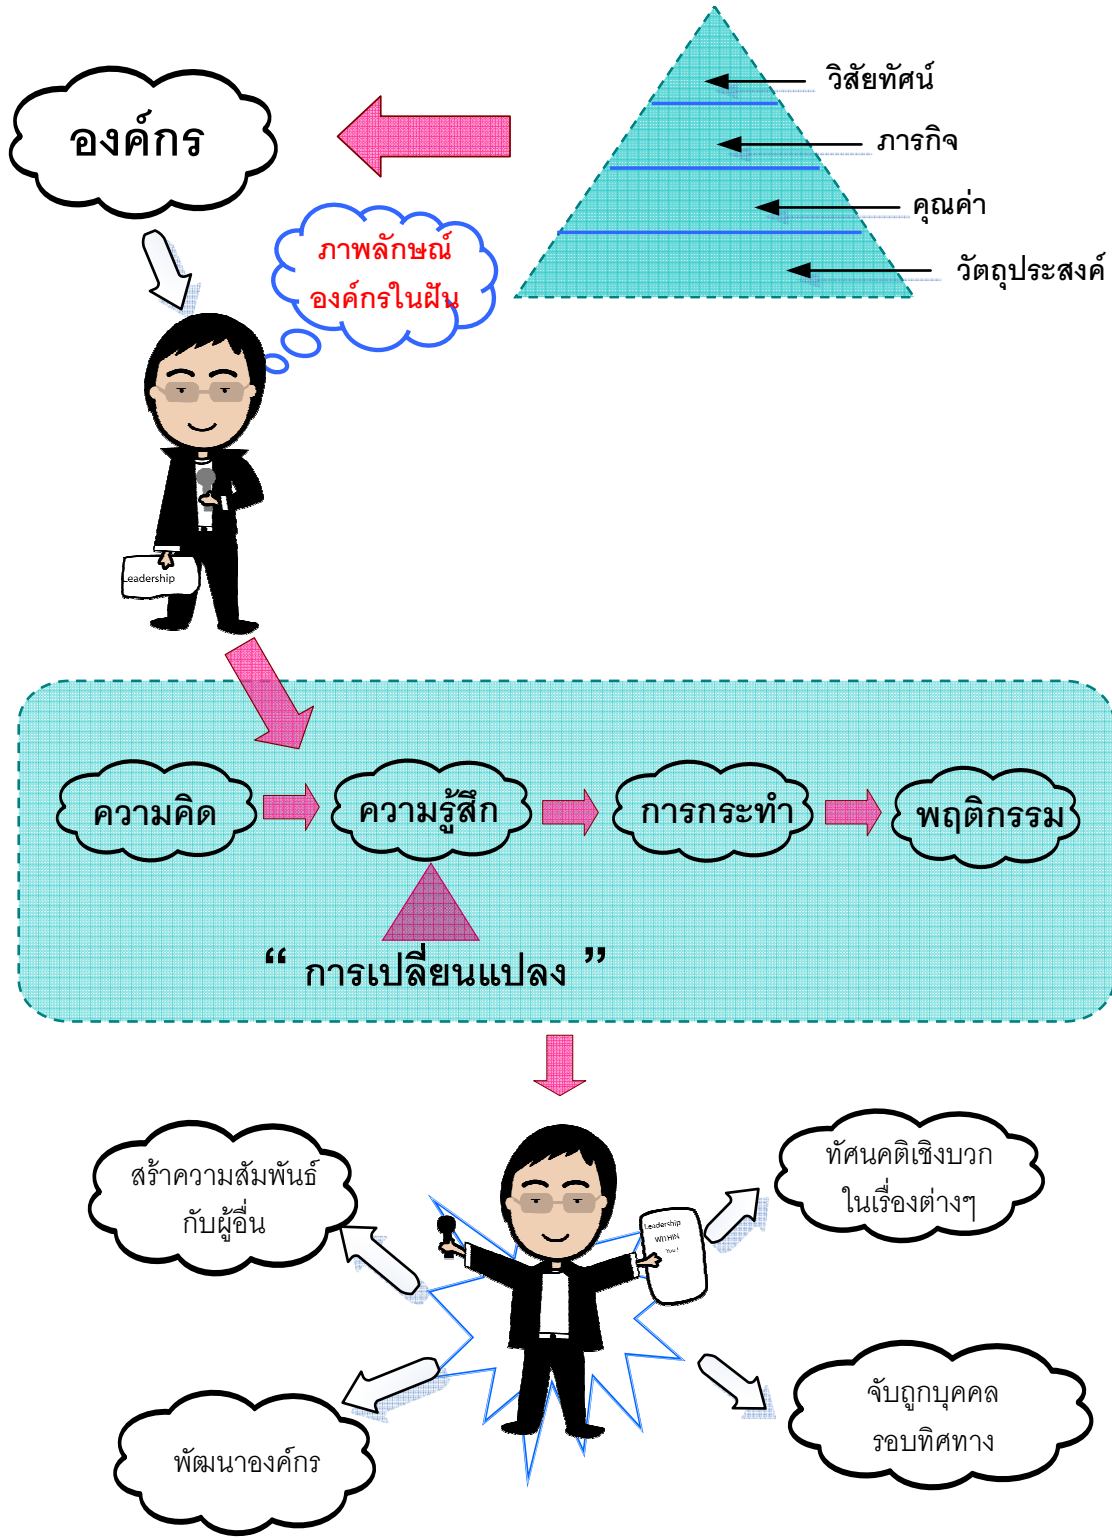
องค์กร

วิสัยทัศน์

ภารกิจ

คุณค่า

วัตถุประสงค์

ภาพลักษณ์องค์กรในฝัน

Leadership

ความคิด

ความรู้สึก

การกระทำ

พฤติกรรม

“ การเปลี่ยนแปลง ”

สร้าความสัมพันธ์กับผู้อื่น

ทัศนคติเชิงบวกในเรื่องต่างๆ

Leadership WITHIN You!

พัฒนาองค์กร

จับถูกบุคคลรอบทิศทาง